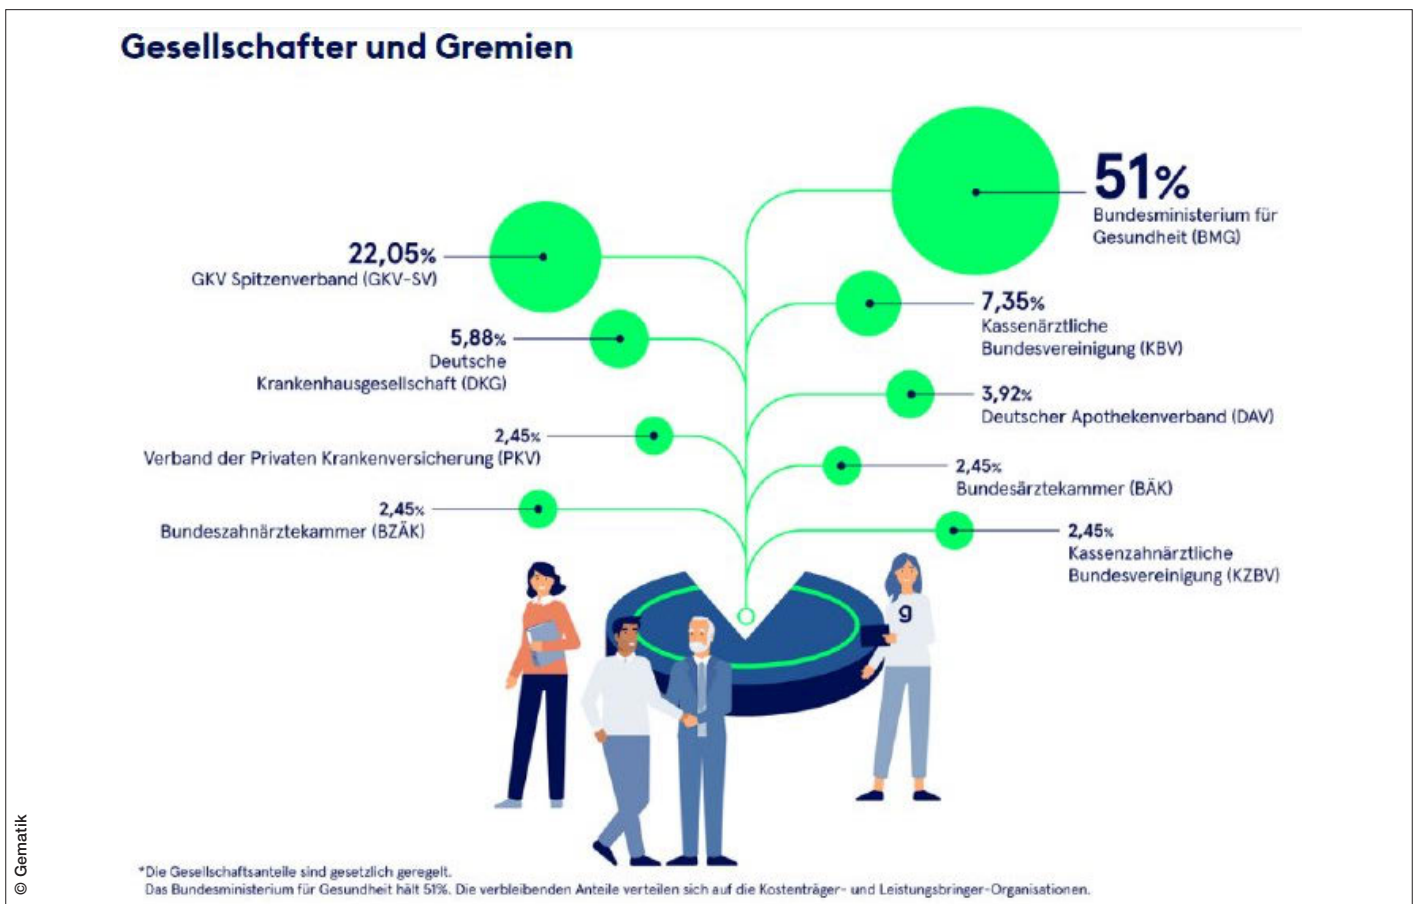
Gesellschafter und Gremien

51%
Bundesministerium für Gesundheit (BMG)

22,05%
GKV Spitzenverband (GKV-SV)

7,35%
Kassenärztliche Bundesvereinigung (KBV)

5,88%
Deutsche Krankenhausgesellschaft (DKG)

3,92%
Deutscher Apothekenverband (DAV)

2,45%
Verband der Privaten Krankenversicherung (PKV)

2,45%
Bundesärztekammer (BÄK)

2,45%
Bundeszahnärztekammer (BZÄK)

2,45%
Kassenzahnärztliche Bundesvereinigung (KZBV)

g

*Die Gesellschaftsanteile sind gesetzlich geregelt.
Das Bundesministerium für Gesundheit hält 51%. Die verbleibenden Anteile verteilen sich auf die Kostenträger- und Leistungsbringer-Organisationen.

© Gematik